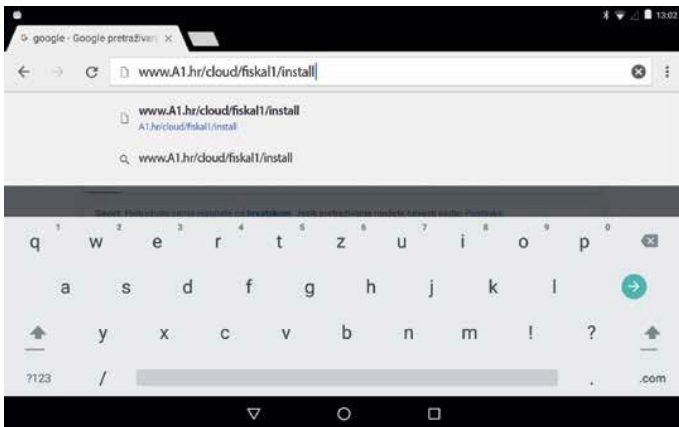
13:02

google - Google pretraživa ×

www.A1.hr/cloud/fiskal1/install

www.A1.hr/cloud/fiskal1/install
A1.hr/cloud/fiskal1/install

www.A1.hr/cloud/fiskal1/install

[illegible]

q 1 w 2 e 3 r 4 t 5 z 6 u 7 i 8 o 9 p 0

a s d f g h j k l

y x c v b n m ! ?

?123 / , .com